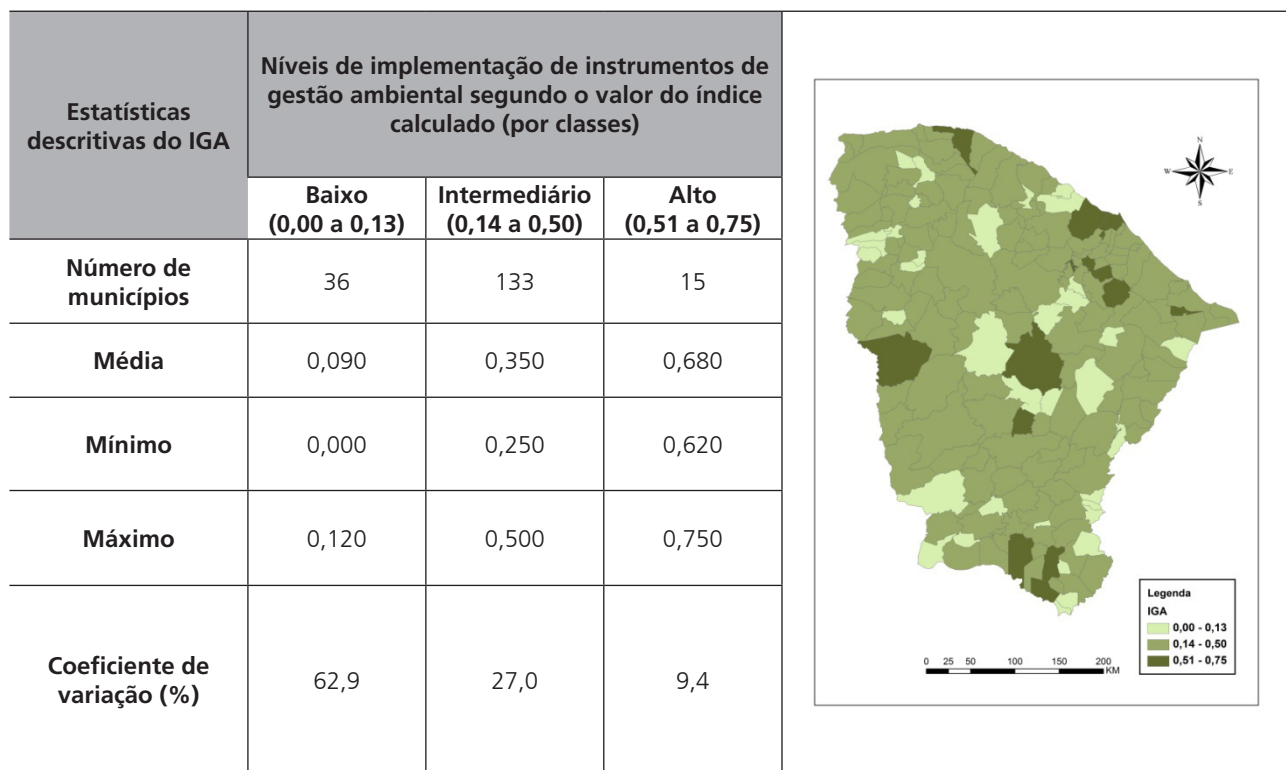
| Estatísticas descritivas do IGA | Níveis de implementação de instrumentos de gestão ambiental segundo o valor do índice calculado (por classes) | | |
|---|---|---|---|
| | Baixo (0,00 a 0,13) | Intermediário (0,14 a 0,50) | Alto (0,51 a 0,75) |
| Número de municípios | 36 | 133 | 15 |
| Média | 0,090 | 0,350 | 0,680 |
| Mínimo | 0,000 | 0,250 | 0,620 |
| Máximo | 0,120 | 0,500 | 0,750 |
| Coeficiente de variação (%) | 62,9 | 27,0 | 9,4 |

N
W
E
S

Legenda
IGA
0,00 - 0,13
0,14 - 0,50
0,51 - 0,75

0 25 50 100 150 200 KM